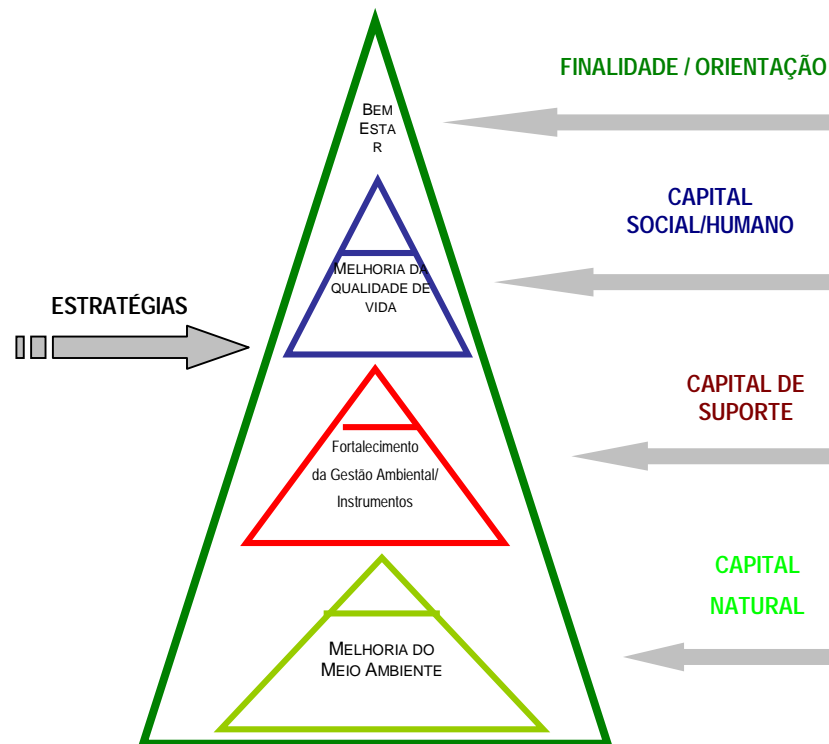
FINALIDADE / ORIENTAÇÃO

BEM ESTA R

CAPITAL SOCIAL/HUMANO

MELHORIA DA QUALIDADE DE VIDA

ESTRATÉGIAS

CAPITAL DE SUPORTE

Fortalecimento da Gestão Ambiental/ Instrumentos

CAPITAL NATURAL

MELHORIA DO MEIO AMBIENTE